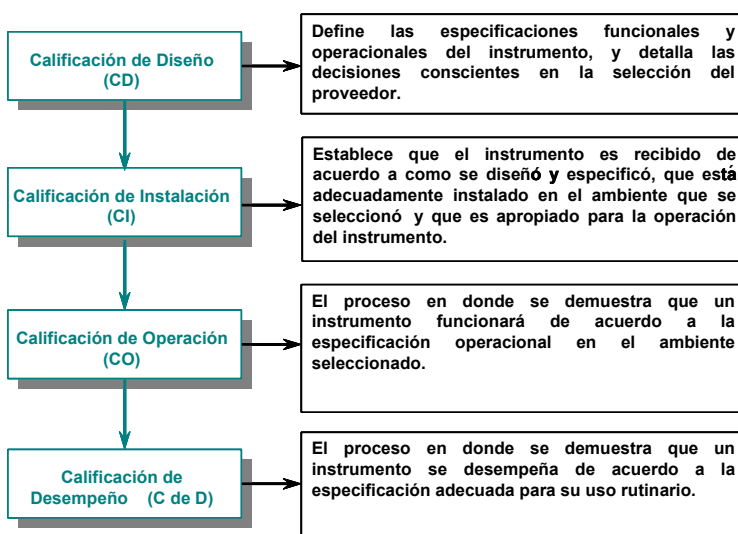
Calificación de Diseño
(CD)

Define las especificaciones funcionales y operacionales del instrumento, y detalla las decisiones conscientes en la selección del proveedor.

Calificación de Instalación
(CI)

Establece que el instrumento es recibido de acuerdo a como se diseñó y especificó, que está adecuadamente instalado en el ambiente que se seleccionó y que es apropiado para la operación del instrumento.

Calificación de Operación
(CO)

El proceso en donde se demuestra que un instrumento funcionará de acuerdo a la especificación operacional en el ambiente seleccionado.

Calificación de Desempeño (C de D)

El proceso en donde se demuestra que un instrumento se desempeña de acuerdo a la especificación adecuada para su uso rutinario.